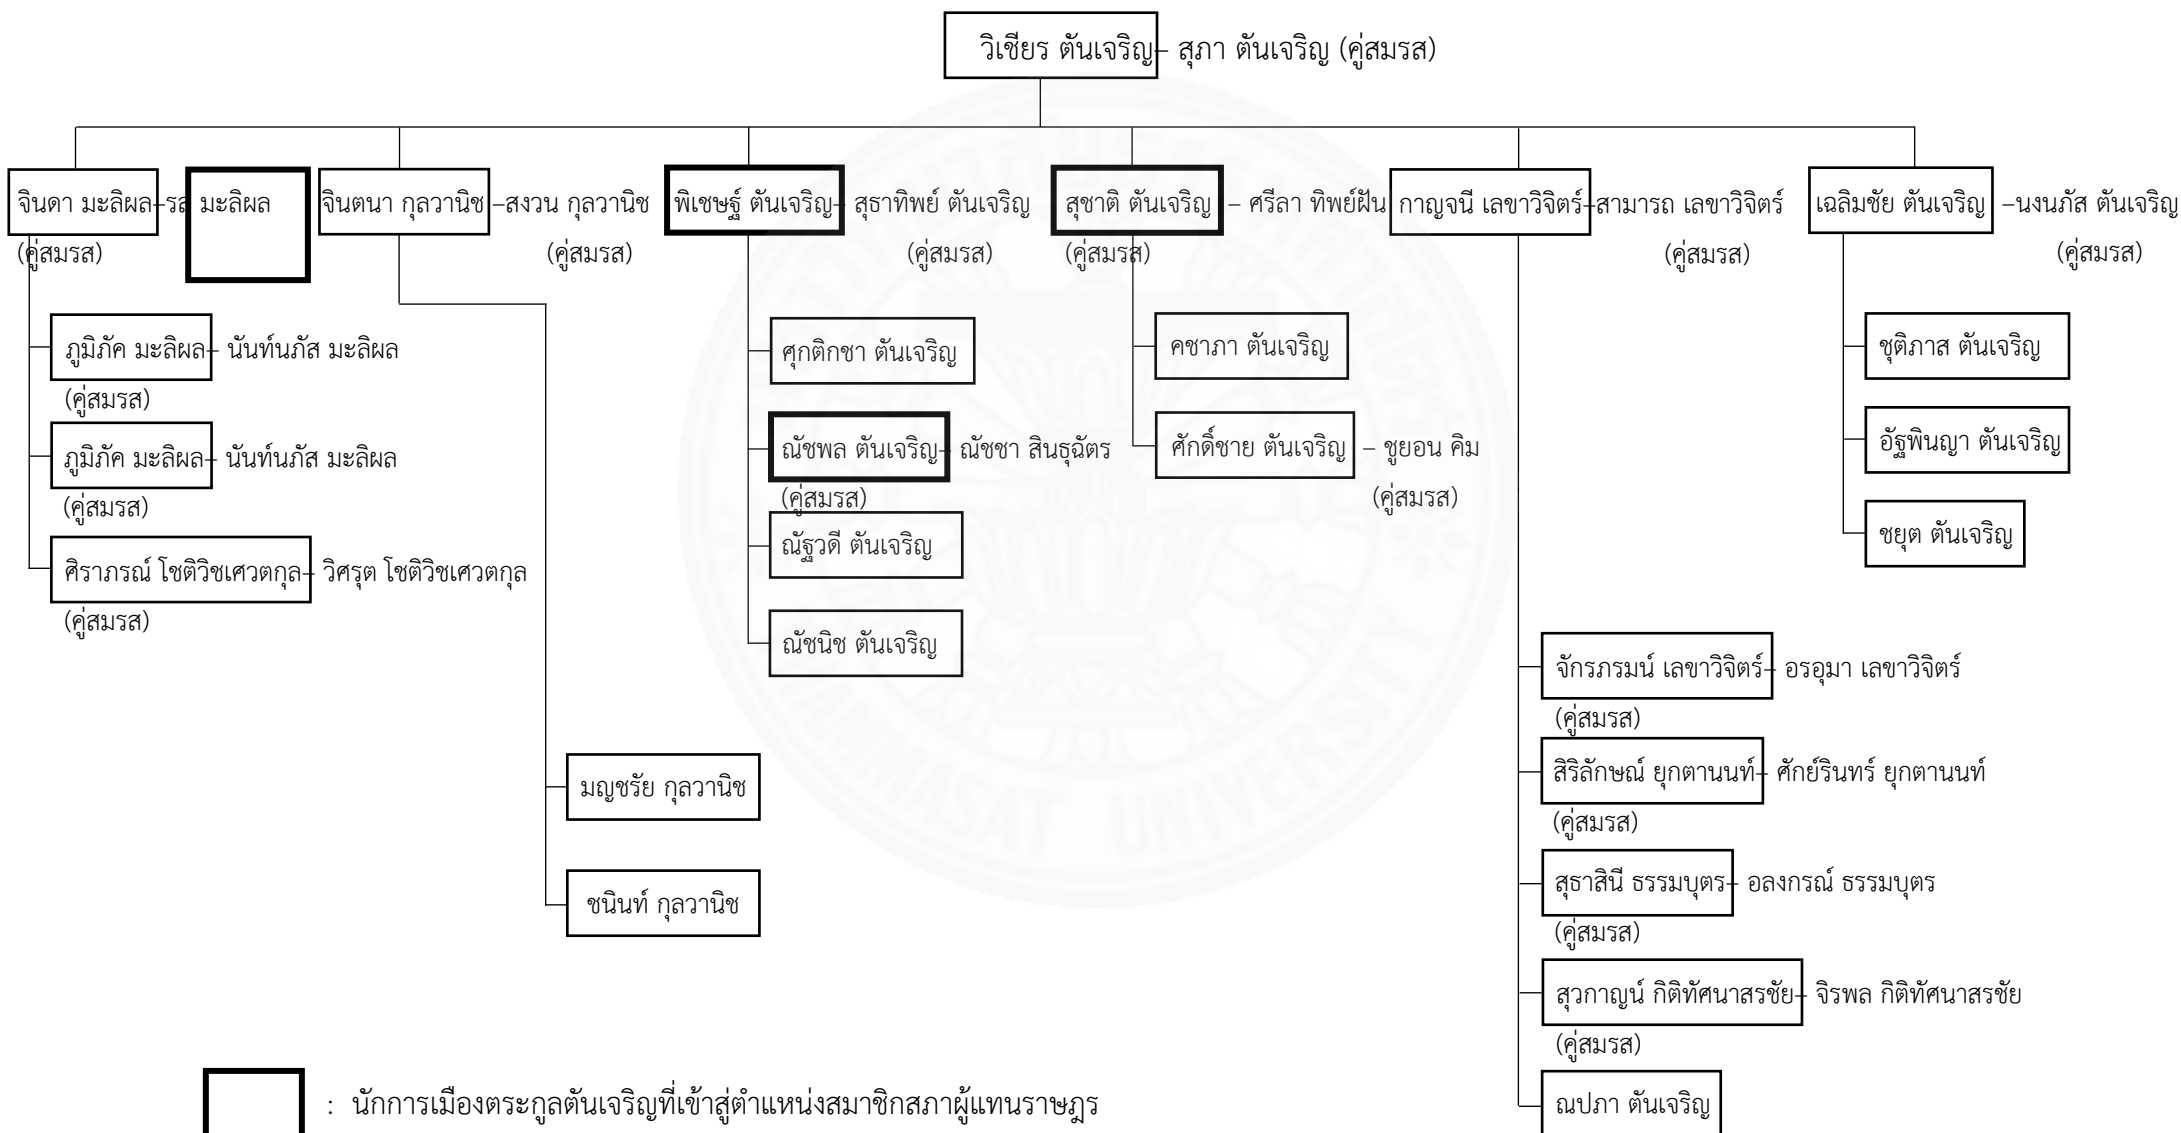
วิเชียร ตันเจริญ – สุภา ตันเจริญ (คู่สมรส)

จินดา มะลิผล – รส มะลิผล
(คู่สมรส)

ภูมิภัค มะลิผล – นันท์นภัส มะลิผล
(คู่สมรส)

ภูมิภัค มะลิผล – นันท์นภัส มะลิผล
(คู่สมรส)

ศิราภรณ์ โชติวิชเศวตกุล – วิศรุต โชติวิชเศวตกุล
(คู่สมรส)

จินตนา กุลวานิช – สงวน กุลวานิช
(คู่สมรส)

มญชรัย กุลวานิช

ชนินท์ กุลวานิช

พิเชษฐ์ ตันเจริญ – สุธาทิพย์ ตันเจริญ
(คู่สมรส)

ศุกติกชา ตันเจริญ

ณัชพล ตันเจริญ – ณัชชา สินธุฉัตร
(คู่สมรส)

ณัฐวดี ตันเจริญ

ณัชนิช ตันเจริญ

สุชาติ ตันเจริญ – ศรีลา ทิพย์ฝัน
(คู่สมรส)

คชาภา ตันเจริญ

ศักดิ์ชาย ตันเจริญ – ชูยอน คิม
(คู่สมรส)

กาญจนี เลขาวิจิตร์ – สามารถ เลขาวิจิตร์
(คู่สมรส)

จักรภรมน์ เลขาวิจิตร์ – อรอุมา เลขาวิจิตร์
(คู่สมรส)

สิริลักษณ์ ยุกตานนท์ – ศักย์รินทร์ ยุกตานนท์
(คู่สมรส)

สุธาสินี ธรรมบุตร – อลงกรณ์ ธรรมบุตร
(คู่สมรส)

สุวกาญน์ กิติทัศนาสรชัย – จิรพล กิติทัศนาสรชัย
(คู่สมรส)

ณปภา ตันเจริญ

เฉลิมชัย ตันเจริญ – นงนภัส ตันเจริญ
(คู่สมรส)

ชุติภาส ตันเจริญ

อัฐพินญา ตันเจริญ

ชยุต ตันเจริญ

: นักการเมืองตระกูลตันเจริญที่เข้าสู่ตำแหน่งสมาชิกสภาผู้แทนราษฎร